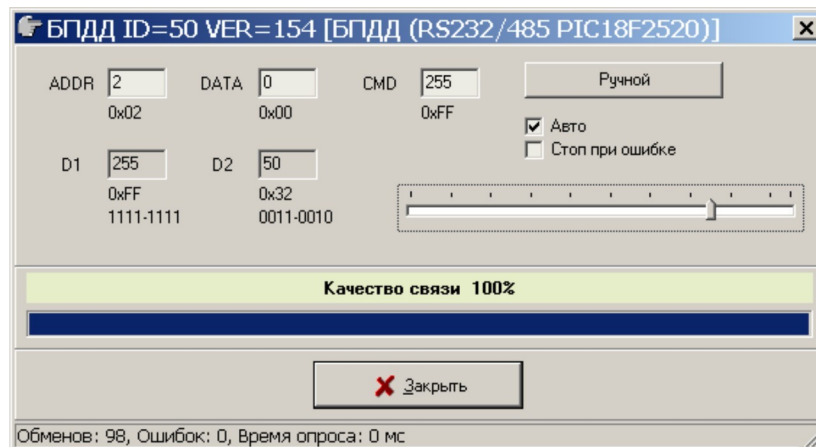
БПДД ID=50 VER=154 [БПДД (RS232/485 PIC18F2520)]

ADDR 2
0x02

DATA 0
0x00

CMD 255
0xFF

Ручной

☑ Авто
☐ Стоп при ошибке

D1 255
0xFF
1111-1111

D2 50
0x32
0011-0010

Качество связи 100%

Закрыть

Обменов: 98, Ошибок: 0, Время опроса: 0 мс